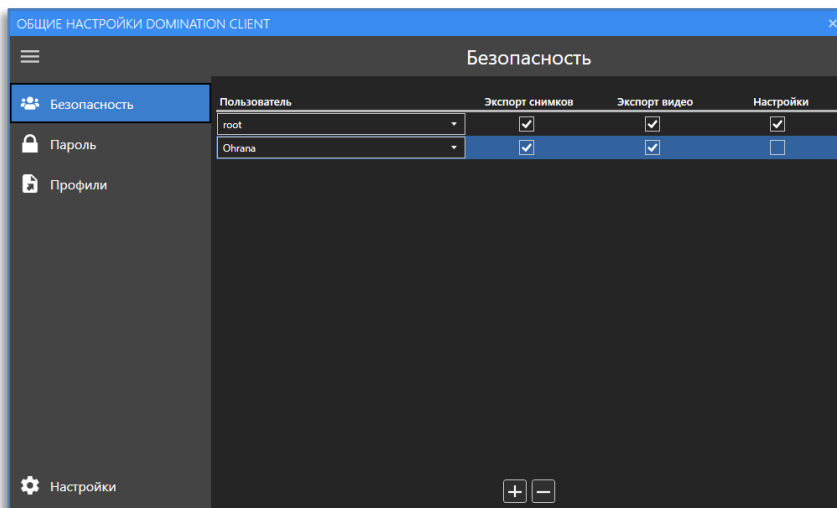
ОБЩИЕ НАСТРОЙКИ DOMINATION CLIENT

Безопасность

Безопасность

Пароль

Профили

| Пользователь | Экспорт снимков | Экспорт видео | Настройки |
|---|---|---|---|
| root | ☑ | ☑ | ☑ |
| Ohrana | ☑ | ☑ | ☐ |

Настройки

+ −